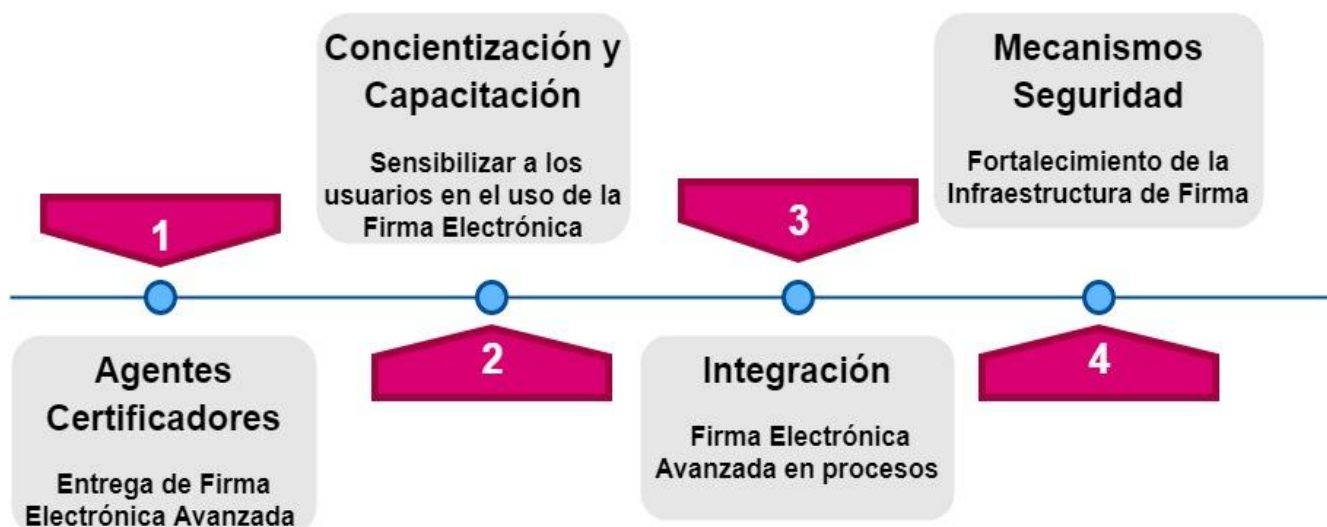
1

Agentes Certificadores

Entrega de Firma Electrónica Avanzada

Concientización y Capacitación

Sensibilizar a los usuarios en el uso de la Firma Electrónica

2

3

Integración

Firma Electrónica Avanzada en procesos

Mecanismos Seguridad

Fortalecimiento de la Infraestructura de Firma

4